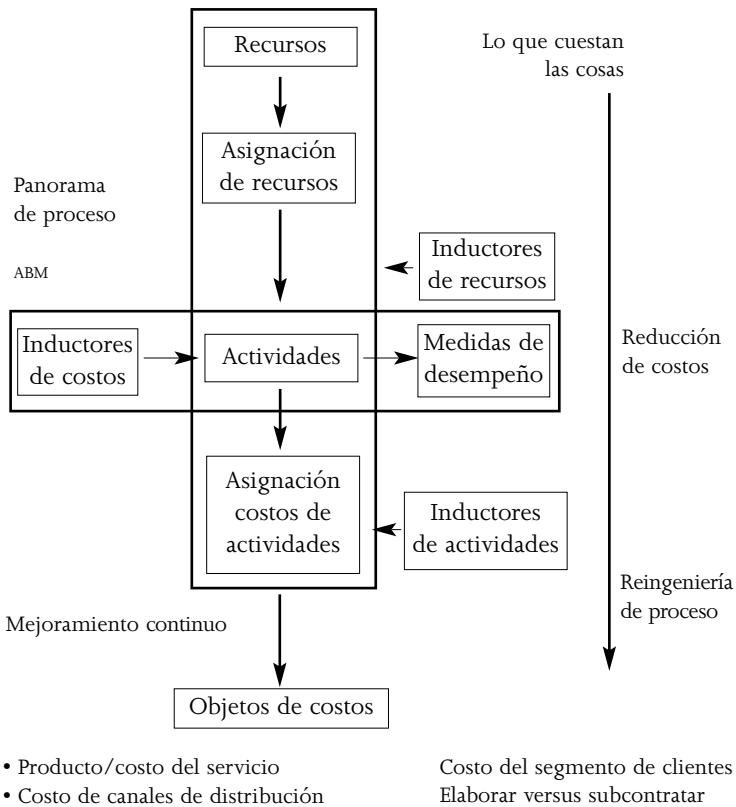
Recursos

Lo que cuestan las cosas

Asignación de recursos

Panorama de proceso

ABM

Inductores de recursos

Inductores de costos

Actividades

Medidas de desempeño

Reducción de costos

Asignación costos de actividades

Inductores de actividades

Reingeniería de proceso

Mejoramiento continuo

Objetos de costos

• Producto/costo del servicio
• Costo de canales de distribución

Costo del segmento de clientes
Elaborar versus subcontratar